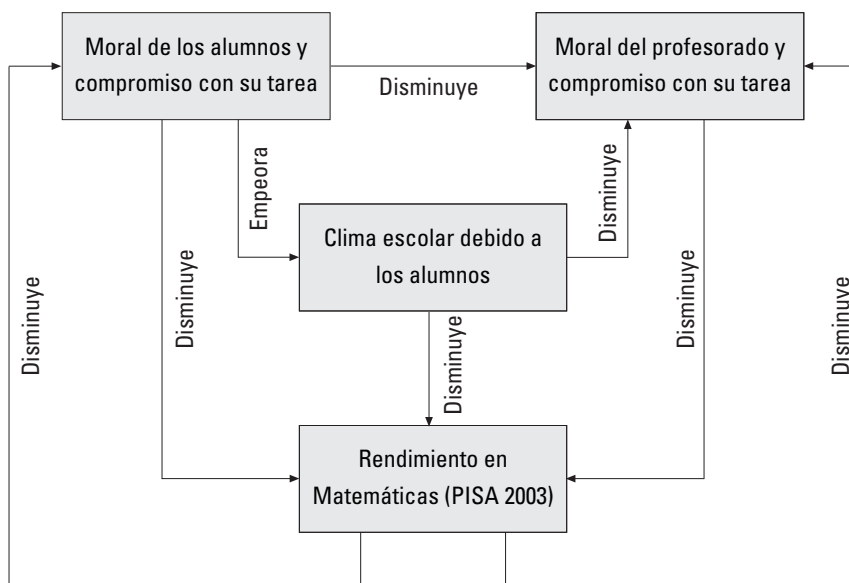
Moral de los alumnos y compromiso con su tarea

Disminuye

Moral del profesorado y compromiso con su tarea

Empeora

Disminuye

Clima escolar debido a los alumnos

Disminuye

Disminuye

Disminuye

Disminuye

Disminuye

Rendimiento en Matemáticas (PISA 2003)